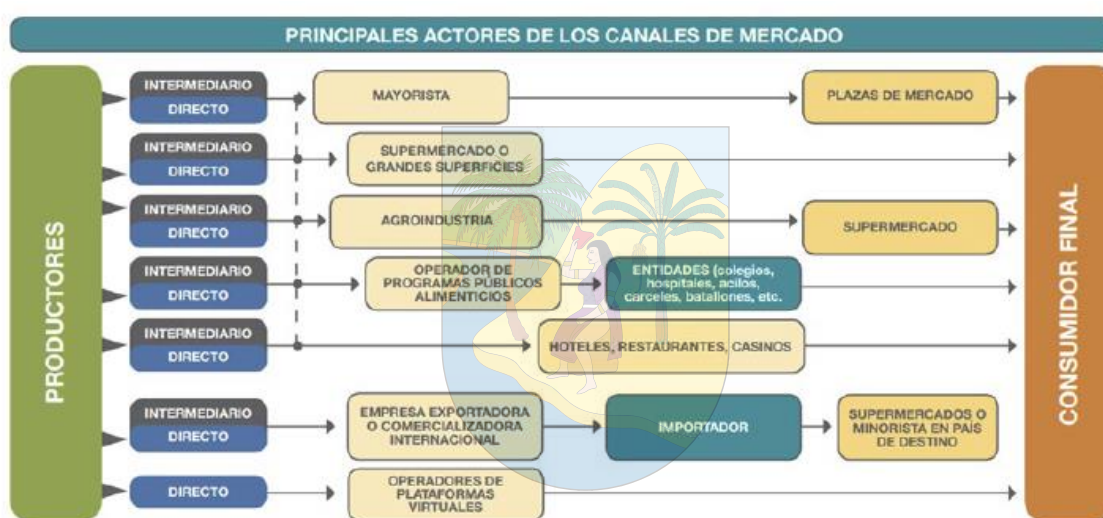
PRINCIPALES ACTORES DE LOS CANALES DE MERCADO

PRODUCTORES

INTERMEDIARIO
DIRECTO
MAYORISTA
PLAZAS DE MERCADO

INTERMEDIARIO
DIRECTO
SUPERMERCADO O GRANDES SUPERFICIES

INTERMEDIARIO
DIRECTO
AGROINDUSTRIA
SUPERMERCADO

INTERMEDIARIO
DIRECTO
OPERADOR DE PROGRAMAS PÚBLICOS ALIMENTICIOS
ENTIDADES (colegios, hospitales, acilos, carceles, batallones, etc.

INTERMEDIARIO
DIRECTO
HOTELES, RESTAURANTES, CASINOS

INTERMEDIARIO
DIRECTO
EMPRESA EXPORTADORA O COMERCIALIZADORA INTERNACIONAL
IMPORTADOR
SUPERMERCADOS O MINORISTA EN PAÍS DE DESTINO

DIRECTO
OPERADORES DE PLATAFORMAS VIRTUALES

CONSUMIDOR FINAL